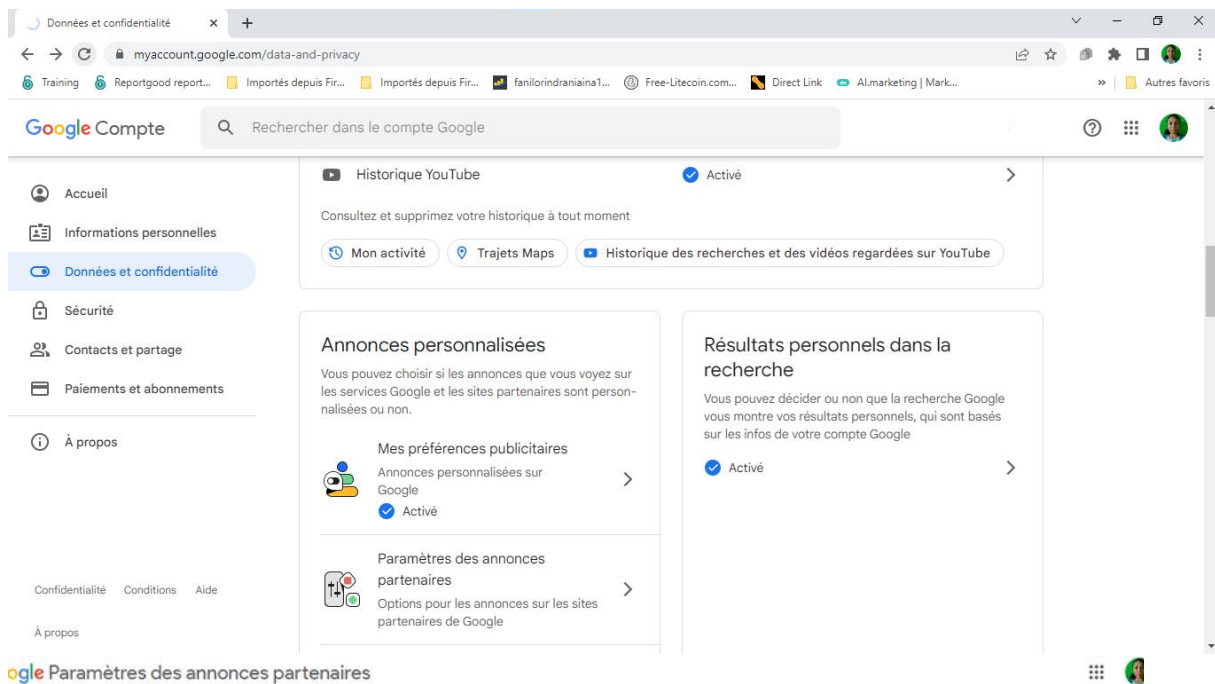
Données et confidentialité

myaccount.google.com/data-and-privacy

Training Reportgood report... Importés depuis Fir... Importés depuis Fir... fanilorindraniaina1... Free-Litecoin.com... Direct Link AI.marketing | Mark... » Autres favoris

Google Compte

Rechercher dans le compte Google

Accueil
Informations personnelles
Données et confidentialité
Sécurité
Contacts et partage
Paiements et abonnements
À propos

Historique YouTube
Activé

Consultez et supprimez votre historique à tout moment

Mon activité
Trajets Maps
Historique des recherches et des vidéos regardées sur YouTube

Annonces personnalisées

Vous pouvez choisir si les annonces que vous voyez sur les services Google et les sites partenaires sont personnalisées ou non.

Mes préférences publicitaires
Annonces personnalisées sur Google
Activé

Paramètres des annonces partenaires
Options pour les annonces sur les sites partenaires de Google

Résultats personnels dans la recherche

Vous pouvez décider ou non que la recherche Google vous montre vos résultats personnels, qui sont basés sur les infos de votre compte Google

Activé

Confidentialité Conditions Aide

À propos

ogle Paramètres des annonces partenaires